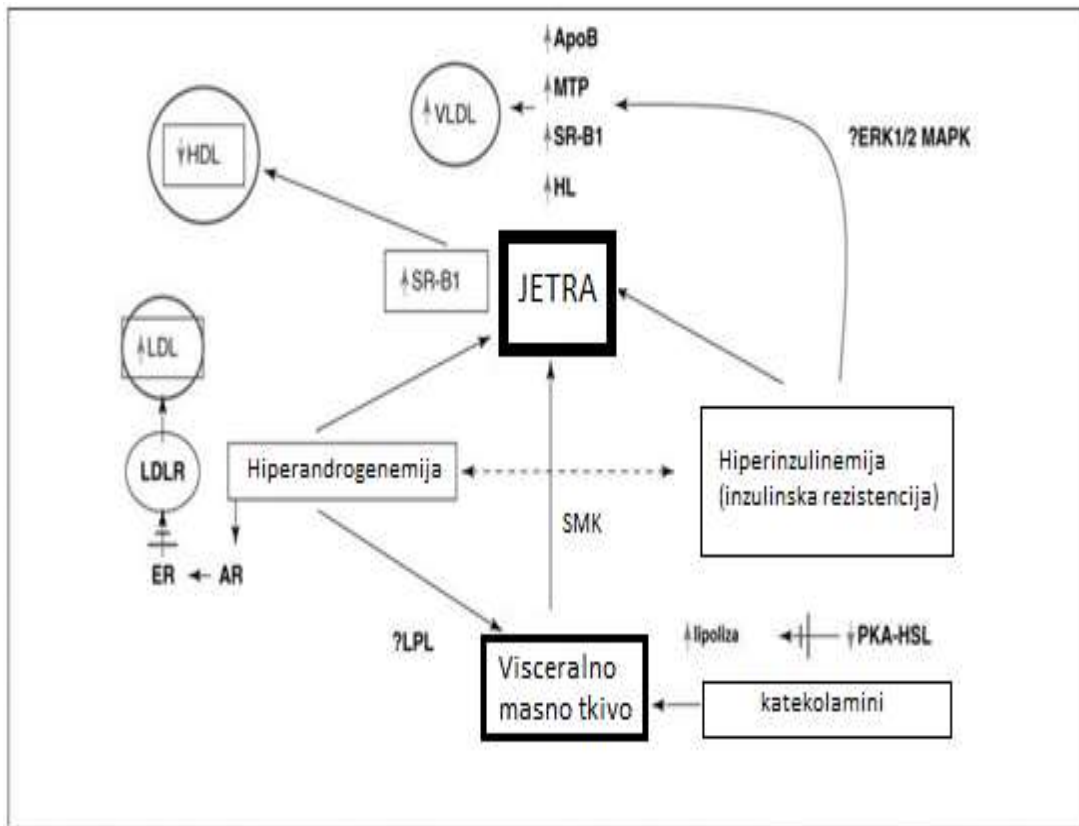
↑ApoB
↑MTP
↑SR-B1
↑HL

↑VLDL

?ERK1/2 MAPK

↓HDL

↑SR-B1

JETRA

↑LDL

LDLR

Hiperandrogenemija

Hiperinzulinemija (inzulinska rezistencija)

SMK

ER ← AR

?LPL

Visceralno masno tkivo

↑lipoliza

↓PKA-HSL

katekolamini